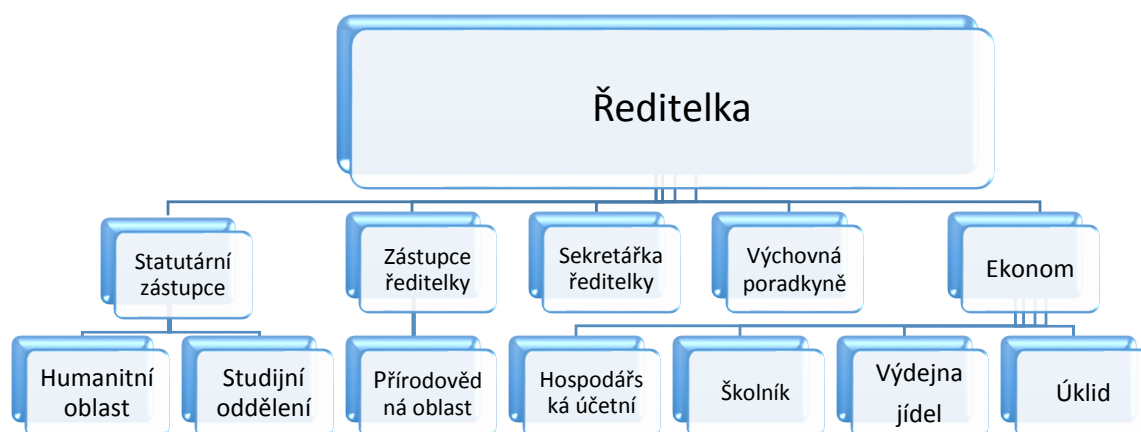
Ředitelka

Statutární zástupce

Zástupce ředitelky

Sekretářka ředitelky

Výchovná poradkyně

Ekonom

Humanitní oblast

Studijní oddělení

Přírodověd ná oblast

Hospodářs ká účetní

Školník

Výdejna jídel

Úklid